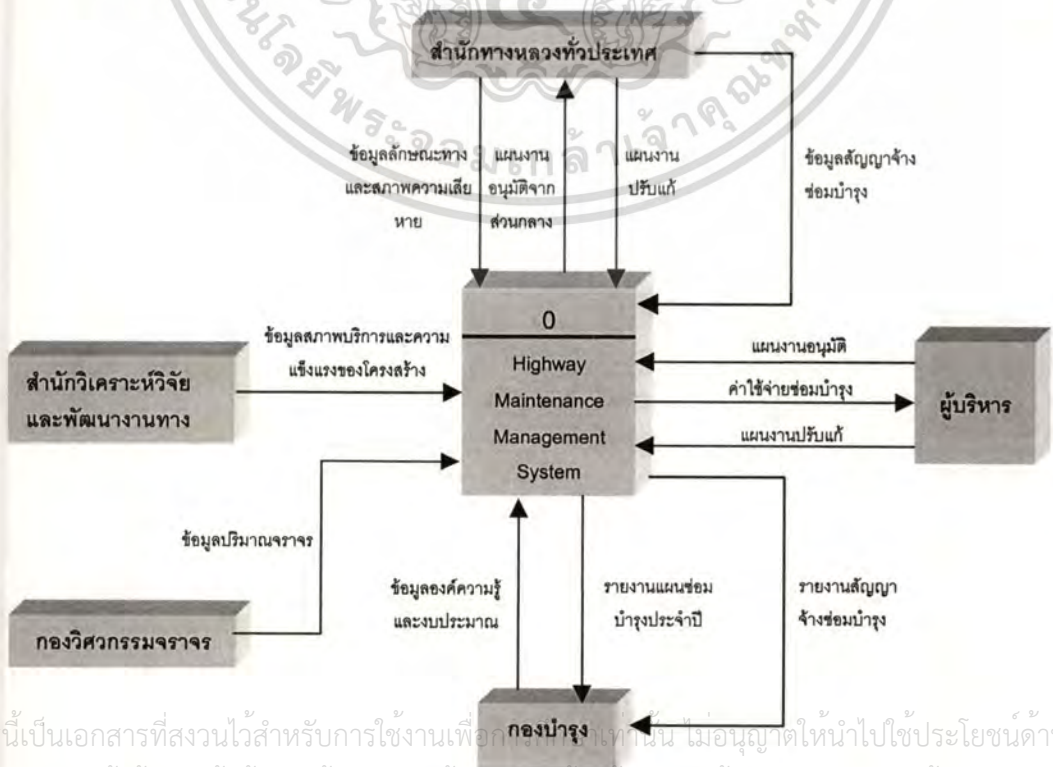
สำนักทางหลวงทั่วประเทศ

ข้อมูลลักษณะทางและสภาพความเสียหาย

แผนงานอนุมัติจากส่วนกลาง

แผนงานปรับแก้

ข้อมูลสัญญาจ้างซ่อมบำรุง

0

Highway Maintenance Management System

ข้อมูลสภาพบริการและความแข็งแรงของโครงสร้าง

สำนักวิเคราะห์วิจัยและพัฒนางานทาง

แผนงานอนุมัติ

ค่าใช้จ่ายซ่อมบำรุง

แผนงานปรับแก้

ผู้บริหาร

ข้อมูลปริมาณจราจร

กองวิศวกรรมจราจร

ข้อมูลองค์ความรู้และงบประมาณ

รายงานแผนซ่อมบำรุงประจำปี

รายงานสัญญาจ้างซ่อมบำรุง

กองบำรุง

นี้เป็นเอกสารที่สงวนไว้สำหรับการใช้งานเพื่อก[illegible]เท่านั้น ไม่อนุญาตให้นำไปใช้ประโยชน์ด้า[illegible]